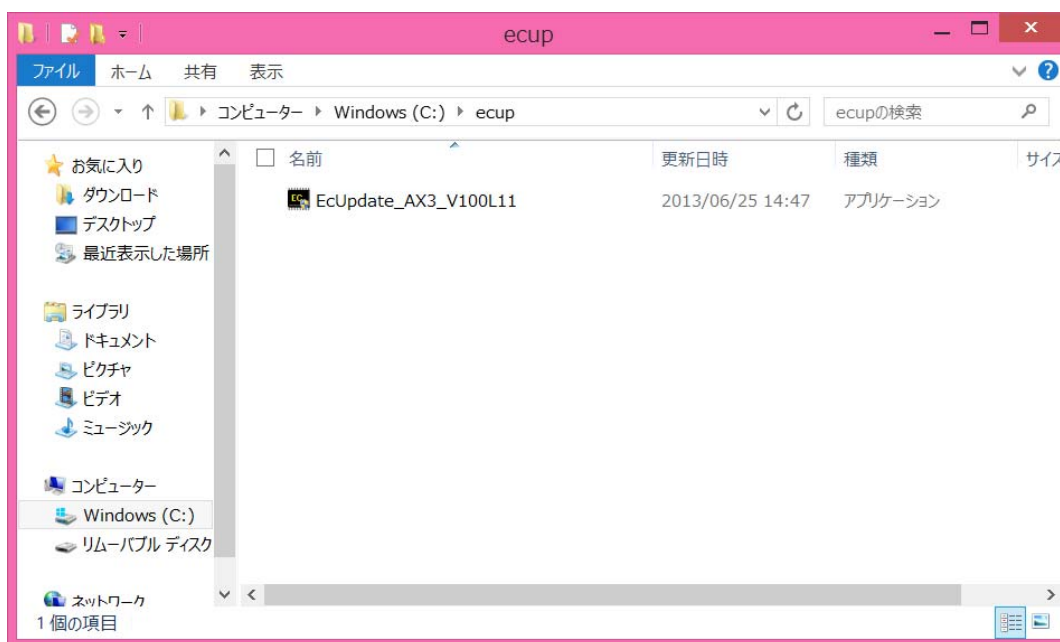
ecup

ファイル ホーム 共有 表示

コンピューター ▸ Windows (C:) ▸ ecup

ecupの検索

お気に入り
ダウンロード
デスクトップ
最近表示した場所

ライブラリ
ドキュメント
ピクチャ
ビデオ
ミュージック

コンピューター
Windows (C:)
リムーバブル ディスク

ネットワーク

| 名前 | 更新日時 | 種類 | サイズ |
|---|---|---|---|
| EcUpdate_AX3_V100L11 | 2013/06/25 14:47 | アプリケーション | |

1 個の項目